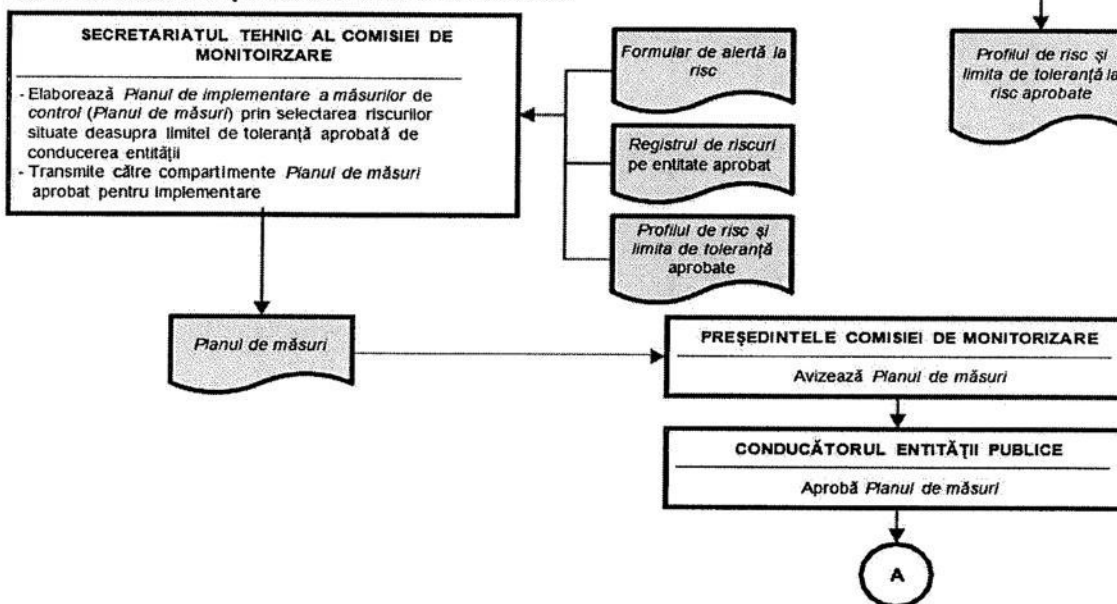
SECRETARIATUL TEHNIC AL COMISIEI DE MONITOIRZARE

- Elaborează *Planul de implementare a măsurilor de control* (*Planul de măsuri*) prin selectarea riscurilor situate deasupra limitei de toleranță aprobată de conducerea entității
- Transmite către compartimente *Planul de măsuri* aprobat pentru implementare

*Formular de alertă la risc*

*Registrul de riscuri* pe entitate aprobat

*Profilul de risc și limita de toleranță* aprobate

*Profilul de risc și limita de toleranță la risc aprobate*

*Planul de măsuri*

PREȘEDINTELE COMISIEI DE MONITORIZARE

Avizează *Planul de măsuri*

CONDUCĂTORUL ENTITĂȚII PUBLICE

Aprobă *Planul de măsuri*

A